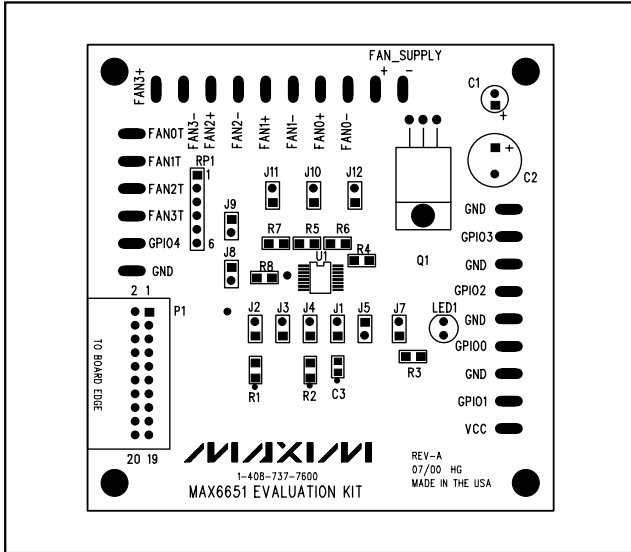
FAN_SUPPLY
+ −
FAN3+
C1
+
FAN3−
FAN2+
FAN2−
FAN1+
FAN1−
FAN0+
FAN0−
FAN0T
FAN1T
FAN2T
FAN3T
GPIO4
GND
RP1
1
6
J11
J10
J12
C2
+
J9
J8
R7
R5
R6
R4
R8
U1
Q1
GND
GPIO3
GND
GPIO2
GND
GPIO0
GND
GPIO1
VCC
2 1
P1
TO BOARD EDGE
20 19
J2
J3
J4
J1
J5
J7
LED1
R3
R1
R2
C3
MAXIM
1-408-737-7600
MAX6651 EVALUATION KIT
REV-A
07/00 HG
MADE IN THE USA